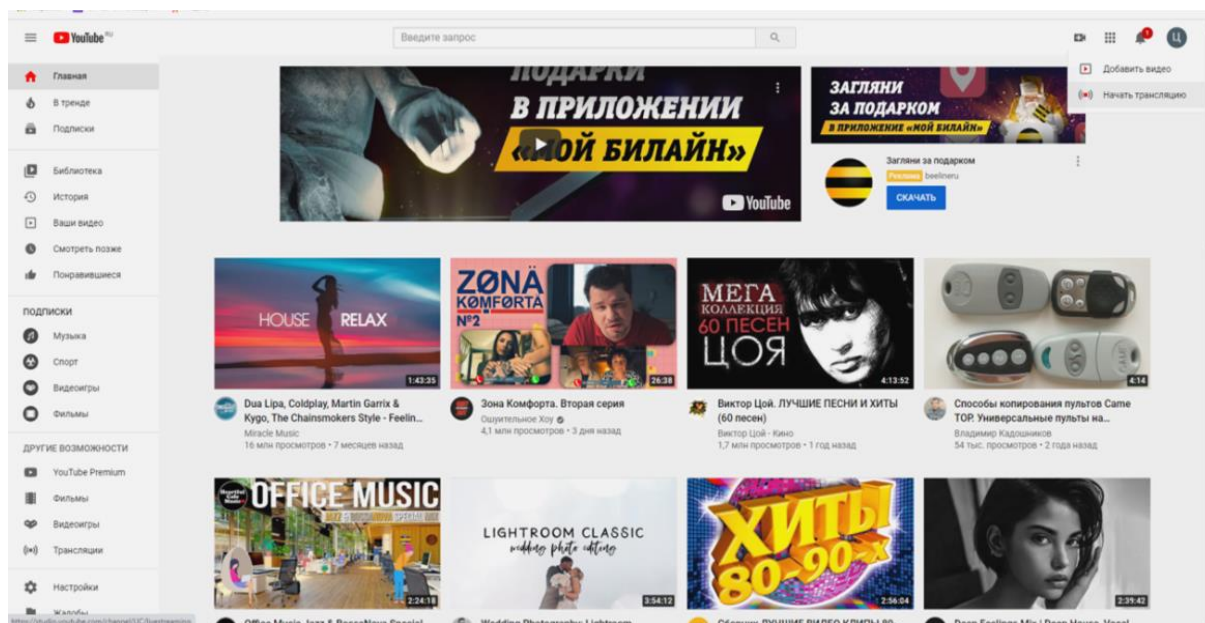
YouTube RU

Введите запрос

Добавить видео
Начать трансляцию

Главная
В тренде
Подписки

Библиотека
История
Ваши видео
Смотреть позже
Понравившиеся

ПОДПИСКИ
Музыка
Спорт
Видеоигры
Фильмы

ДРУГИЕ ВОЗМОЖНОСТИ
YouTube Premium
Фильмы
Видеоигры
Трансляции

Настройки
Жалобы

ПОДАРКИ В ПРИЛОЖЕНИИ «МОЙ БИЛАЙН»
YouTube

ЗАГЛЯНИ ЗА ПОДАРКОМ
В ПРИЛОЖЕНИЕ «МОЙ БИЛАЙН»

Загляни за подарком
Реклама beelineru
СКАЧАТЬ

HOUSE RELAX
1:43:35
Dua Lipa, Coldplay, Martin Garrix & Kygo, The Chainsmokers Style - Feelin...
Miracle Music
16 млн просмотров • 7 месяцев назад

ZONA KOMFORTA №2
26:38
Зона Комфорта. Вторая серия
Ощутительное Хоу
4,1 млн просмотров • 3 дня назад

МЕГА КОЛЛЕКЦИЯ 60 ПЕСЕН ЦОЯ
4:13:52
Виктор Цой. ЛУЧШИЕ ПЕСНИ И ХИТЫ (60 песен)
Виктор Цой - Кино
1,7 млн просмотров • 1 год назад

4:14
Способы копирования пультов Came TOP. Универсальные пульты на...
Владимир Кадошников
54 тыс. просмотров • 2 года назад

OFFICE MUSIC
2:24:18

LIGHTROOM CLASSIC
wedding photo editing
3:54:12

ХИТЫ 80-90-х
2:56:04

2:39:42

https://studio.youtube.com/channel/UC/livestreaming